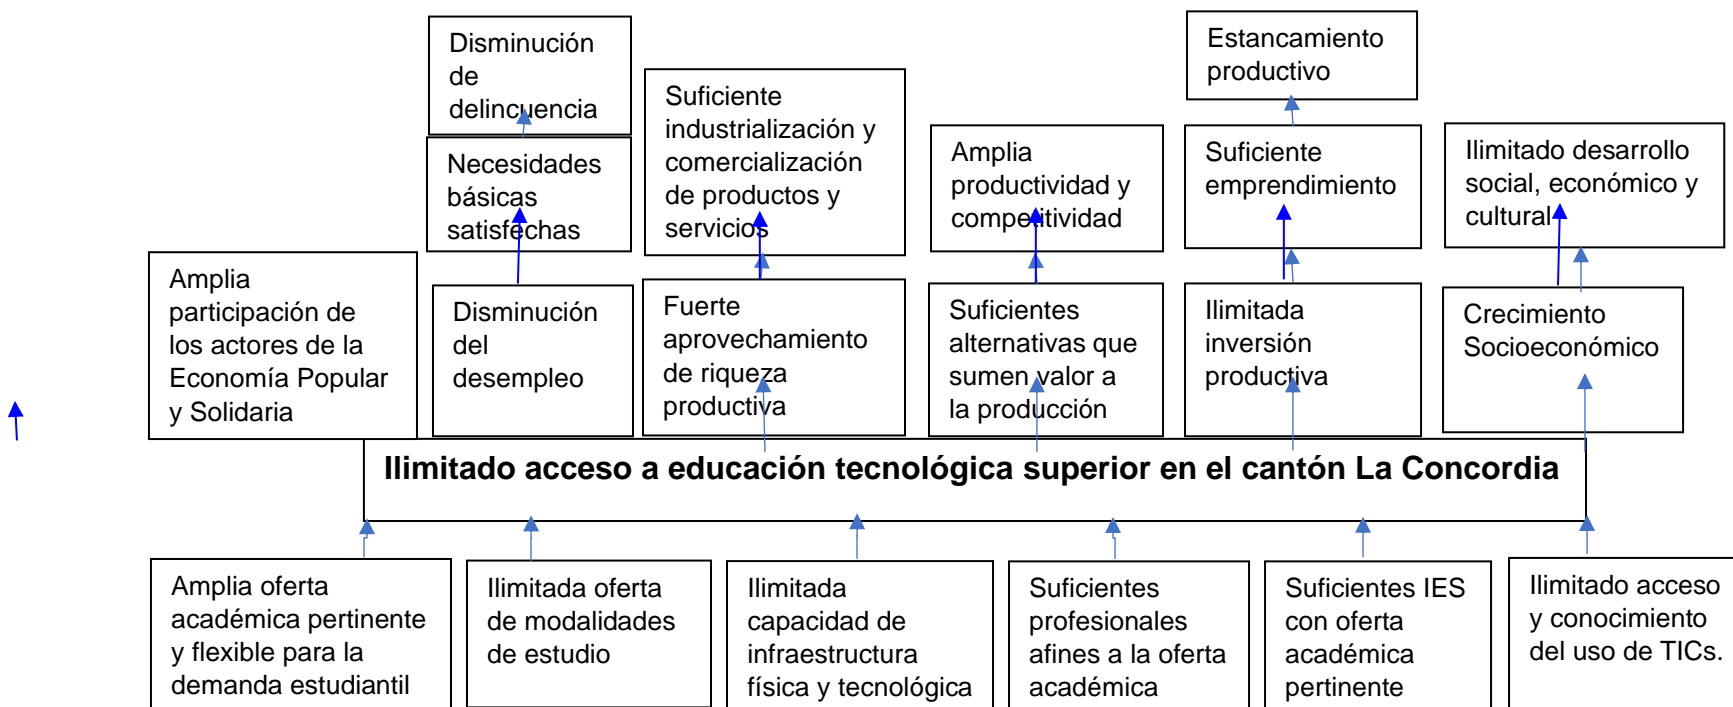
Disminución de delincuencia

Suficiente industrialización y comercialización de productos y servicios

Estancamiento productivo

Necesidades básicas satisfechas

Amplia productividad y competitividad

Suficiente emprendimiento

Ilimitado desarrollo social, económico y cultural

Amplia participación de los actores de la Economía Popular y Solidaria

Disminución del desempleo

Fuerte aprovechamiento de riqueza productiva

Suficientes alternativas que sumen valor a la producción

Ilimitada inversión productiva

Crecimiento Socioeconómico

**Ilimitado acceso a educación tecnológica superior en el cantón La Concordia**

Amplia oferta académica pertinente y flexible para la demanda estudiantil

Ilimitada oferta de modalidades de estudio

Ilimitada capacidad de infraestructura física y tecnológica

Suficientes profesionales afines a la oferta académica

Suficientes IES con oferta académica pertinente

Ilimitado acceso y conocimiento del uso de TICs.